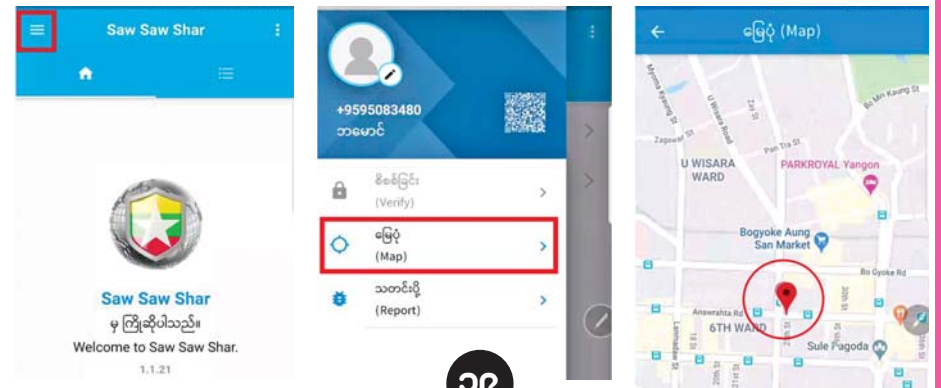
Saw Saw Shar

Saw Saw Shar
မှ ကြိုဆိုပါသည်။
Welcome to Saw Saw Shar.
1.1.21

+9595083480
ဘမောင်

စိစစ်ခြင်း
(Verify)

မြေပုံ
(Map)

သတင်းပို့
(Report)

၁၉

မြေပုံ (Map)

Myoma Kyaung St
U Wisara Road
Zagawar St
Pan Tra St
Bo Min Kaung St
U WISARA WARD
PARKROYAL Yangon
Bogyoke Aung San Market
Bo Gyoke Rd
Anawrahta Rd
6TH WARD
Sule Pagoda
Lanmadaw St
20th St
29th St
30th St
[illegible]